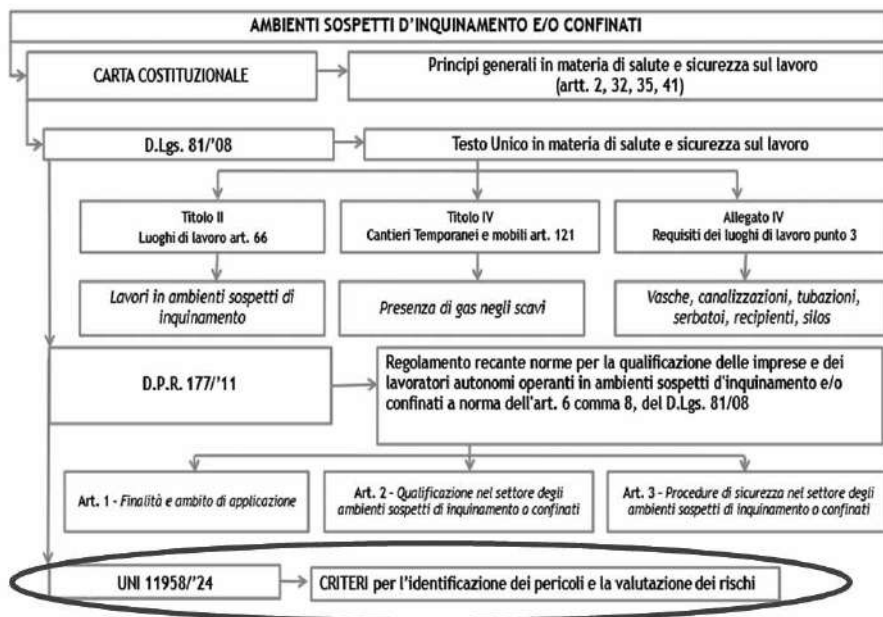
AMBIENTI SOSPETTI D'INQUINAMENTO E/O CONFINATI

CARTA COSTITUZIONALE

Principi generali in materia di salute e sicurezza sul lavoro (artt. 2, 32, 35, 41)

D.Lgs. 81/'08

Testo Unico in materia di salute e sicurezza sul lavoro

Titolo II
Luoghi di lavoro art. 66

Titolo IV
Cantieri Temporanei e mobili art. 121

Allegato IV
Requisiti dei luoghi di lavoro punto 3

Lavori in ambienti sospetti di inquinamento

Presenza di gas negli scavi

Vasche, canalizzazioni, tubazioni, serbatoi, recipienti, silos

D.P.R. 177/'11

Regolamento recante norme per la qualificazione delle imprese e dei lavoratori autonomi operanti in ambienti sospetti d'inquinamento e/o confinati a norma dell'art. 6 comma 8, del D.Lgs. 81/08

Art. 1 - Finalità e ambito di applicazione

Art. 2 - Qualificazione nel settore degli ambienti sospetti di inquinamento o confinati

Art. 3 - Procedure di sicurezza nel settore degli ambienti sospetti di inquinamento o confinati

UNI 11958/'24

CRITERI per l'identificazione dei pericoli e la valutazione dei rischi